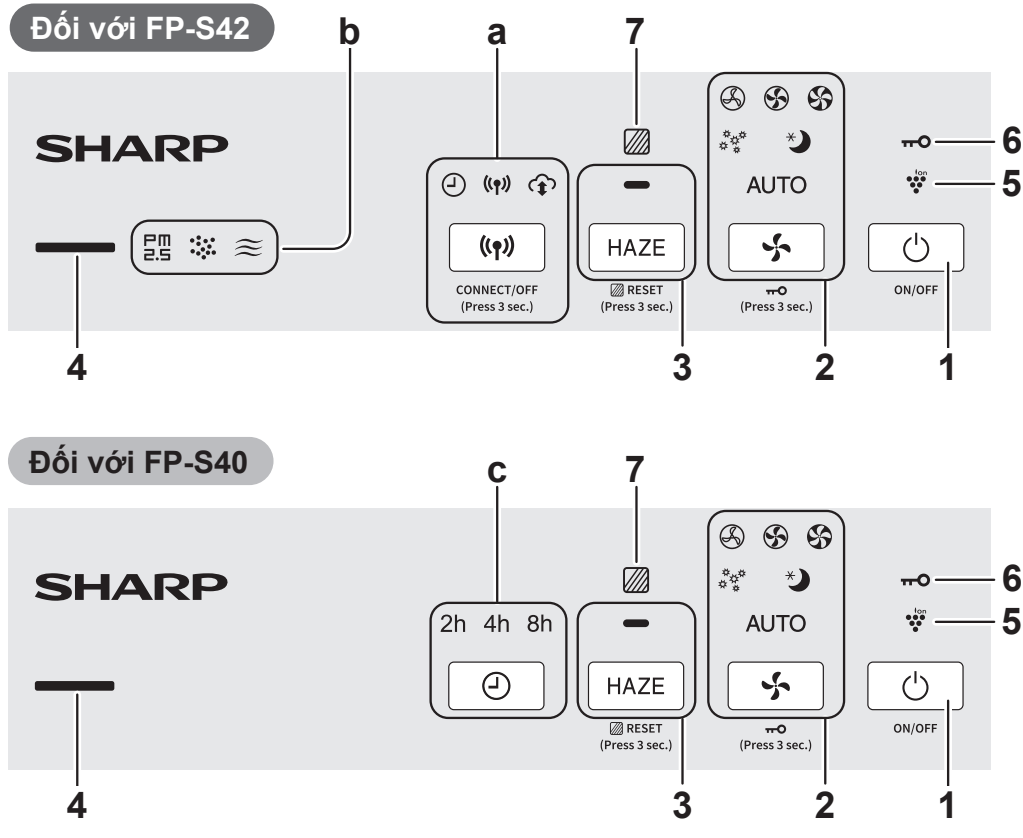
Đối với FP-S42

b

a

7

SHARP

6

5

AUTO

HAZE

PM 2.5

CONNECT/OFF (Press 3 sec.)

RESET (Press 3 sec.)

(Press 3 sec.)

ON/OFF

4

3

2

1

Đối với FP-S40

c

7

SHARP

6

5

2h 4h 8h

AUTO

HAZE

RESET (Press 3 sec.)

(Press 3 sec.)

ON/OFF

4

3

2

1